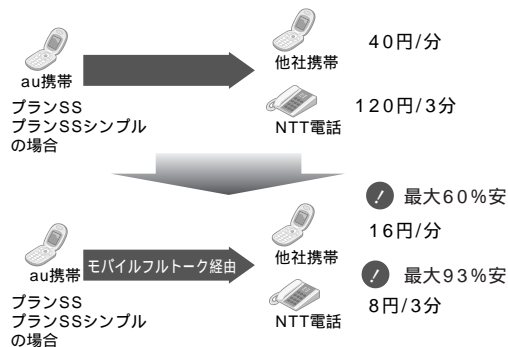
au携帯

プランSS
プランSSシンプル
の場合

他社携帯

40円/分

NTT電話

120円/3分

au携帯

モバイルフルトーク経由

プランSS
プランSSシンプル
の場合

他社携帯

NTT電話

最大60%安

16円/分

最大93%安

8円/3分